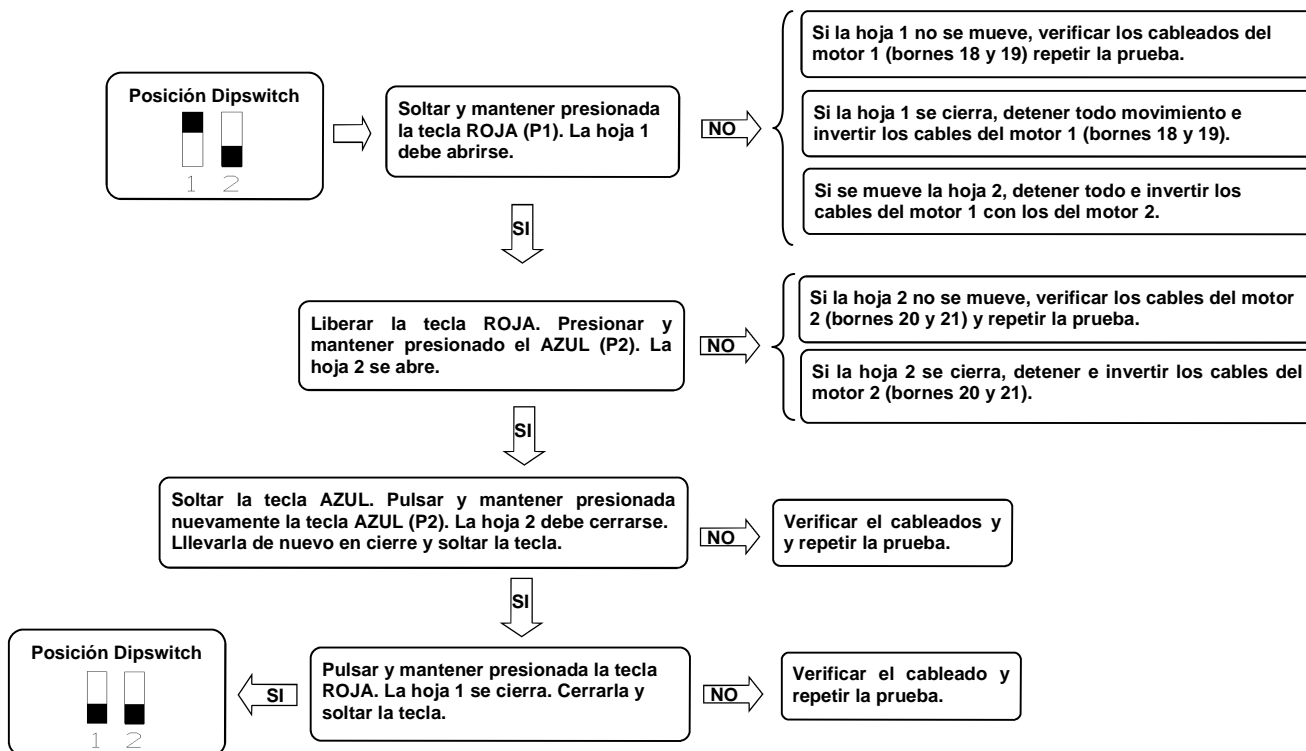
Posición Dipswitch

1 2

Soltar y mantener presionada la tecla ROJA (P1). La hoja 1 debe abrirse.

NO

Si la hoja 1 no se mueve, verificar los cableados del motor 1 (bornes 18 y 19) repetir la prueba.

Si la hoja 1 se cierra, detener todo movimiento e invertir los cables del motor 1 (bornes 18 y 19).

Si se mueve la hoja 2, detener todo e invertir los cables del motor 1 con los del motor 2.

SI

Liberar la tecla ROJA. Presionar y mantener presionado el AZUL (P2). La hoja 2 se abre.

NO

Si la hoja 2 no se mueve, verificar los cables del motor 2 (bornes 20 y 21) y repetir la prueba.

Si la hoja 2 se cierra, detener e invertir los cables del motor 2 (bornes 20 y 21).

SI

Soltar la tecla AZUL. Pulsar y mantener presionada nuevamente la tecla AZUL (P2). La hoja 2 debe cerrarse. Lllevarla de nuevo en cierre y soltar la tecla.

NO

Verificar el cableados y y repetir la prueba.

SI

Posición Dipswitch

1 2

SI

Pulsar y mantener presionada la tecla ROJA. La hoja 1 se cierra. Cerrarla y soltar la tecla.

NO

Verificar el cableado y repetir la prueba.